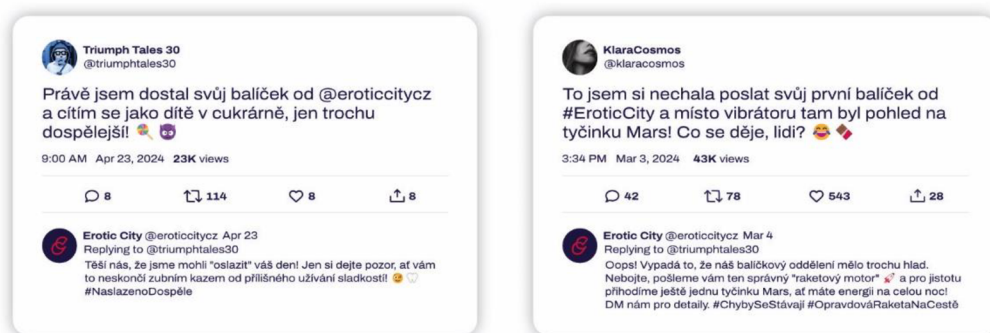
Triumph Tales 30
@triumphtales30

Právě jsem dostal svůj balíček od @eroticcitycz a cítím se jako dítě v cukrárně, jen trochu dospělejší! 🍭😈

9:00 AM Apr 23, 2024 23K views

8 114 8 8

Erotic City @eroticcitycz Apr 23
Replying to @triumphtales30
Těší nás, že jsme mohli "oslazit" váš den! Jen si dejte pozor, ať vám to neskončí zubním kazem od přílišného užívání sladkostí! 😉🦷
#NaslazenoDospěle

KlaraCosmos
@klaracosmos

To jsem si nechala poslat svůj první balíček od #EroticCity a místo vibrátoru tam byl pohled na tyčinku Mars! Co se děje, lidi? 😂🍫

3:34 PM Mar 3, 2024 43K views

42 78 543 28

Erotic City @eroticcitycz Mar 4
Replying to @triumphtales30
Oops! Vypadá to, že náš balíčkový oddělení mělo trochu hlad. Nebojte, pošleme vám ten správný "raketový motor" 🚀 a pro jistotu přihodíme ještě jednu tyčinku Mars, ať máte energii na celou noc! DM nám pro detaily. #ChybySeStávají #OpravdováRaketaNaCestě